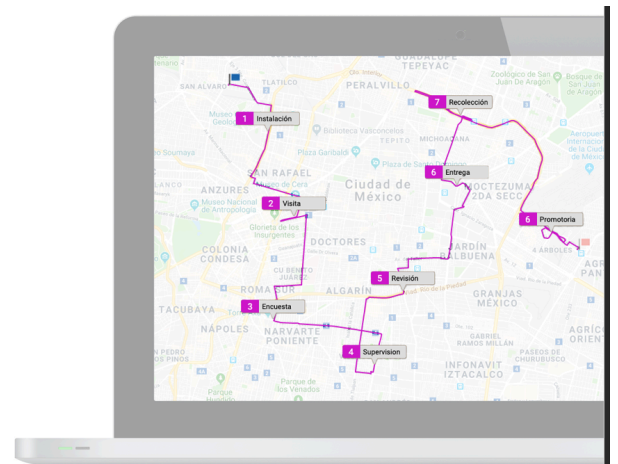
GUADALUPE TEPEYAC
PERALVILLO
TLATILCO
SAN ALVARO
Zoológico de San Juan de Aragón
Bosque de San Juan de Aragón
1 Instalación
7 Recolección
Biblioteca Vasconcelos
MICHOACANA
Aeropuerto Internacional de la Ciudad de México
SAN RAFAEL
Plaza Garibaldi
Museo Soumaya
Ciudad de México
6 Entrega
ANZURES
Museo de Cera
MOCTEZUMA 2DA SECC
Museo Nacional de Antropología
2 Visita
6 Promotoria
Glorieta de los Insurgentes
DOCTORES
JARDÍN BALBUENA
COLONIA CONDESA
4 ÁRBOLES
ROMA SUR
ALGARÍN
5 Revisión
TACUBAYA
GRANJAS MÉXICO
3 Encuesta
NÁPOLES
NARVARTE PONIENTE
GABRIEL RAMOS MILLÁN
4 Supervision
INFONAVIT IZTACALCO
Parque de los Venados
PASEOS DE CHURUBUSCO
AGRÍCOLA ORIENTAL